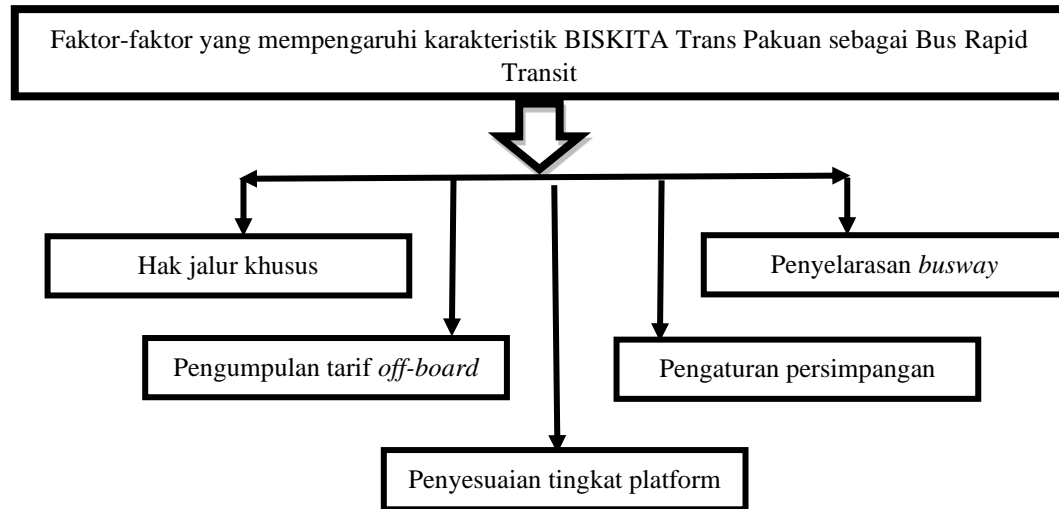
Faktor-faktor yang mempengaruhi karakteristik BISKITA Trans Pakuan sebagai Bus Rapid Transit

Hak jalur khusus

Penyelarasan *busway*

Pengumpulan tarif *off-board*

Pengaturan persimpangan

Penyesuaian tingkat platform